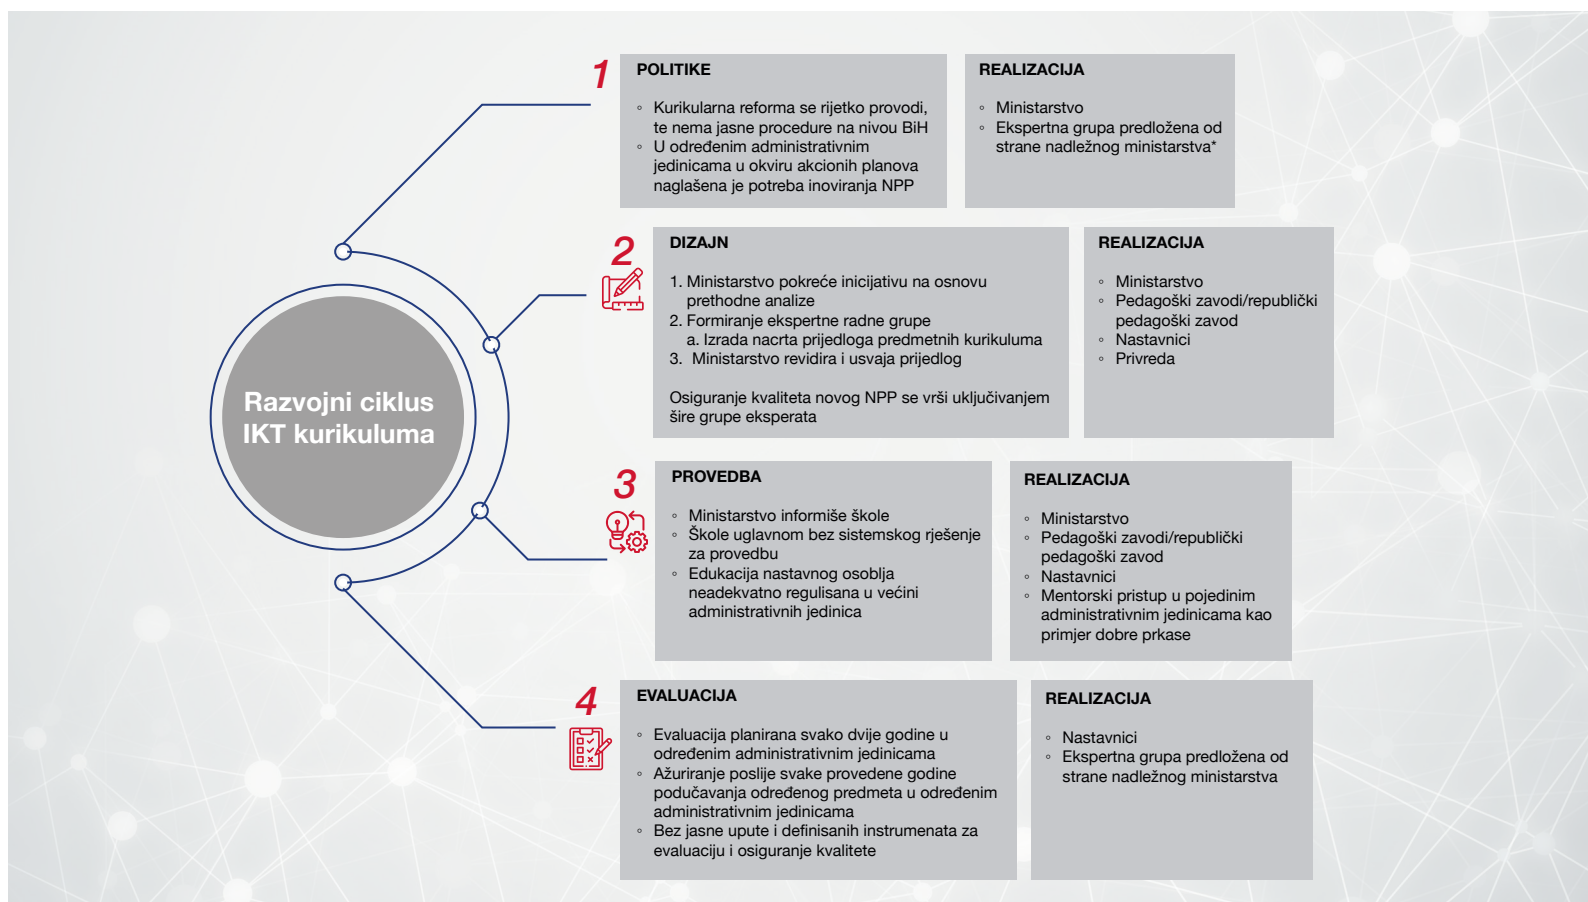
Razvojni ciklus IKT kurikuluma

1

POLITIKE

◦ Kurikularna reforma se rijetko provodi, te nema jasne procedure na nivou BiH
◦ U određenim administrativnim jedinicama u okviru akcionih planova naglašena je potreba inoviranja NPP

REALIZACIJA

◦ Ministarstvo
◦ Ekspertna grupa predložena od strane nadležnog ministarstva*

2

DIZAJN

1. Ministarstvo pokreće inicijativu na osnovu prethodne analize
2. Formiranje ekspertne radne grupe
a. Izrada nacrta prijedloga predmetnih kurikuluma
3. Ministarstvo revidira i usvaja prijedlog

Osiguranje kvaliteta novog NPP se vrši uključivanjem šire grupe eksperata

REALIZACIJA

◦ Ministarstvo
◦ Pedagoški zavodi/republički pedagoški zavod
◦ Nastavnici
◦ Privreda

3

PROVEDBA

◦ Ministarstvo informiše škole
◦ Škole uglavnom bez sistemskog rješenje za provedbu
◦ Edukacija nastavnog osoblja neadekvatno regulisana u većini administrativnih jedinica

REALIZACIJA

◦ Ministarstvo
◦ Pedagoški zavodi/republički pedagoški zavod
◦ Nastavnici
◦ Mentorski pristup u pojedinim administrativnim jedinicama kao primjer dobre prkase

4

EVALUACIJA

◦ Evaluacija planirana svako dvije godine u određenim administrativnim jedinicama
◦ Ažuriranje poslije svake provedene godine podučavanja određenog predmeta u određenim administrativnim jedinicama
◦ Bez jasne upute i definisanih instrumenata za evaluaciju i osiguranje kvalitete

REALIZACIJA

◦ Nastavnici
◦ Ekspertna grupa predložena od strane nadležnog ministarstva